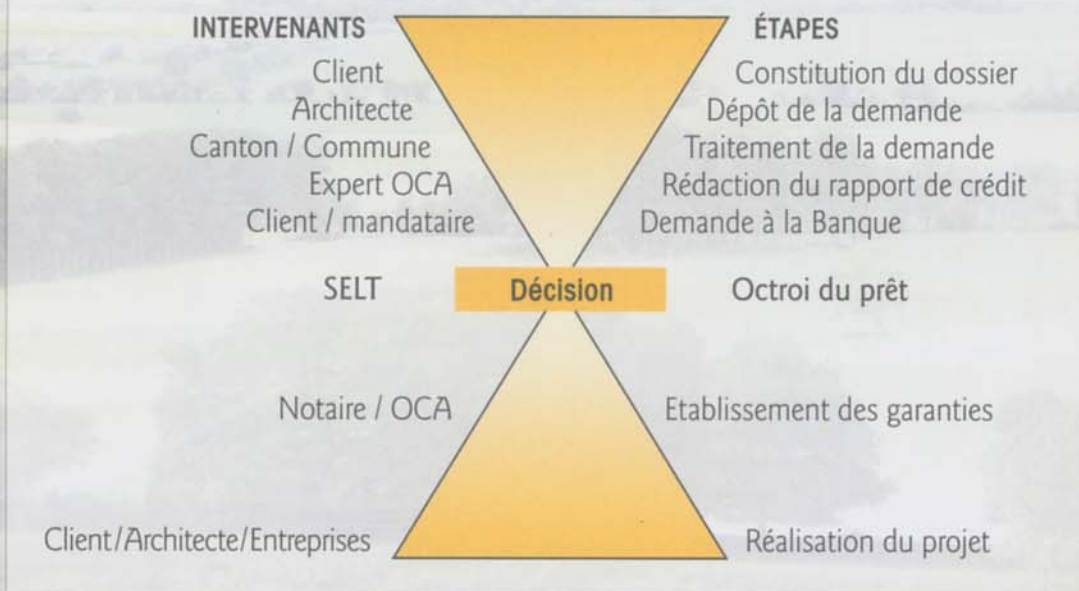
INTERVENANTS

Client
Architecte
Canton / Commune
Expert OCA
Client / mandataire

SELT

Notaire / OCA

Client/Architecte/Entreprises

ÉTAPES

Constitution du dossier
Dépôt de la demande
Traitement de la demande
Rédaction du rapport de crédit
Demande à la Banque

Décision

Octroi du prêt

Etablissement des garanties

Réalisation du projet